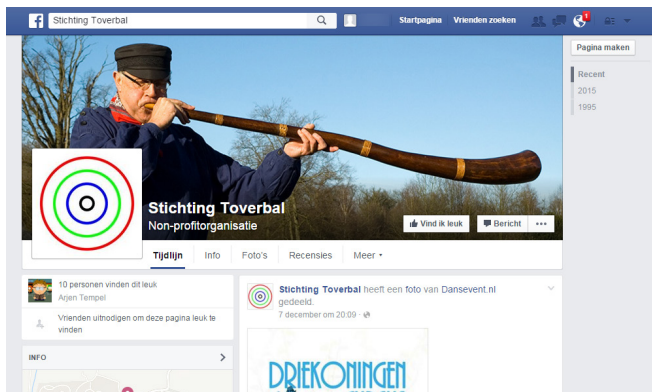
Stichting Toverbal

Startpagina Vrienden zoeken

Pagina maken

Recent
2015
1995

Stichting Toverbal
Non-profitorganisatie

Vind ik leuk
Bericht
•••

Tijdlijn
Info
Foto's
Recensies
Meer ▾

10 personen vinden dit leuk
Arjen Tempel

Vrienden uitnodigen om deze pagina leuk te vinden

INFO

Stichting Toverbal heeft een foto van Dansevent.nl gedeeld.
7 december om 20:09 ·

DRIEKONINGEN